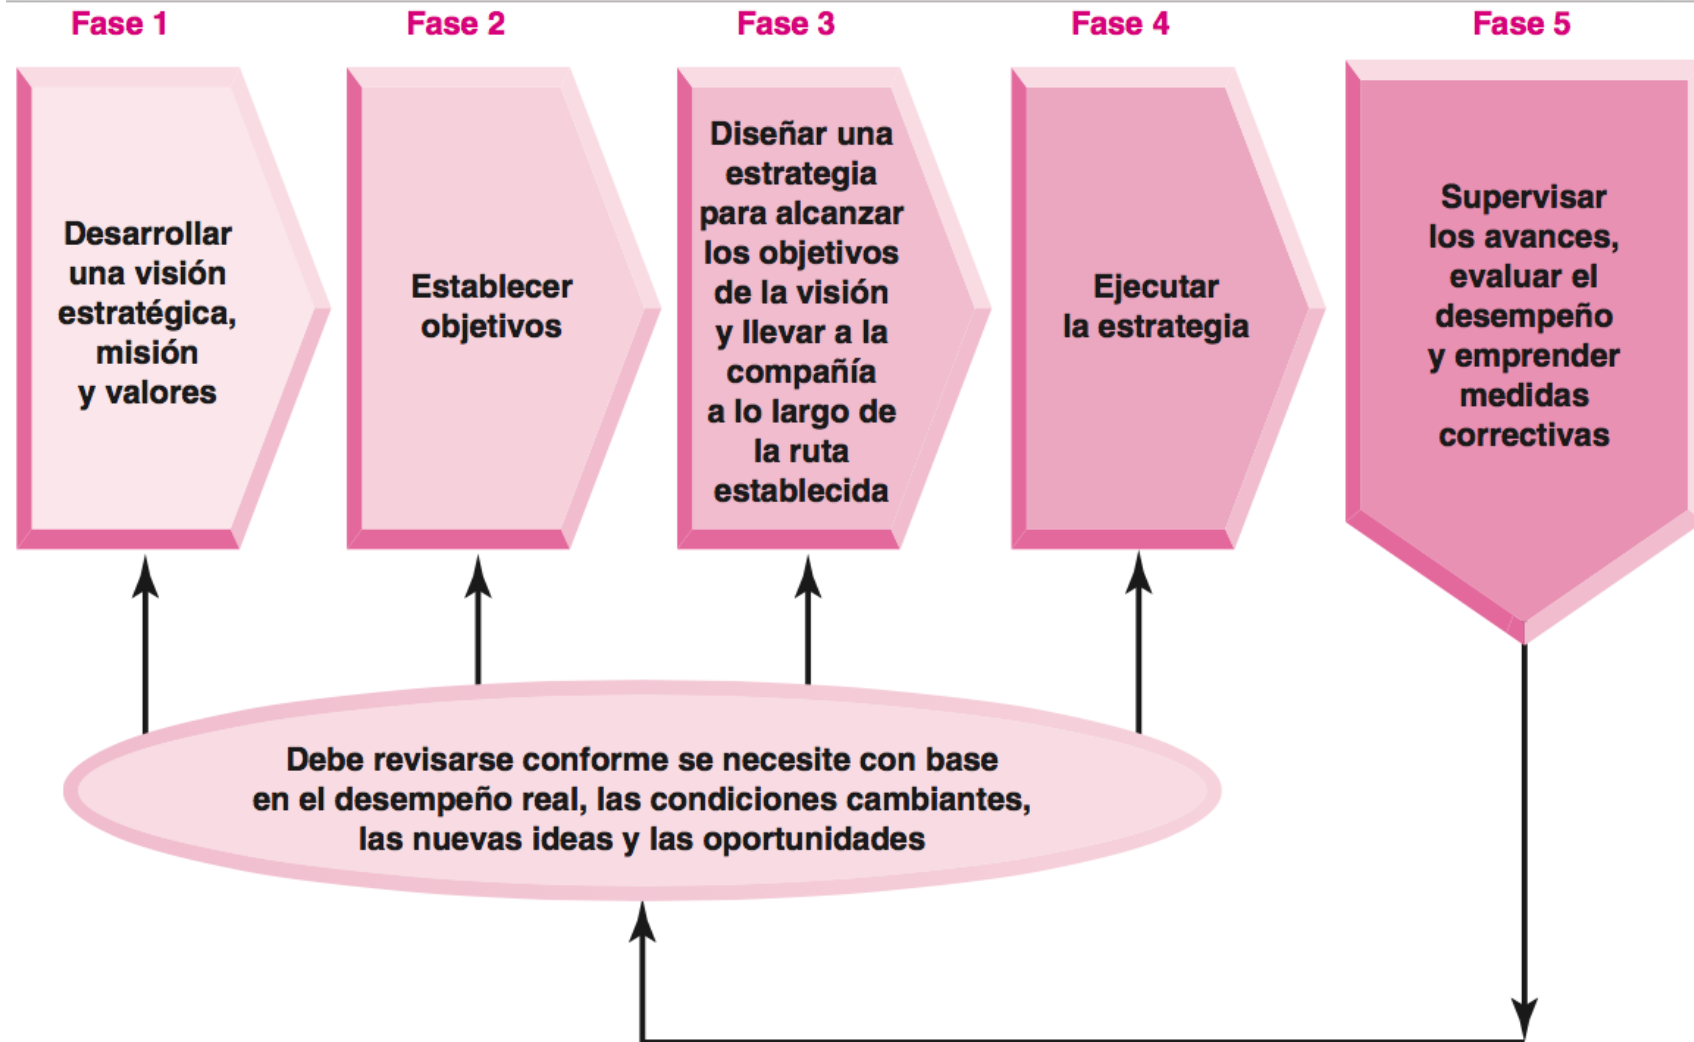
Fase 1

Desarrollar una visión estratégica, misión y valores

Fase 2

Establecer objetivos

Fase 3

Diseñar una estrategia para alcanzar los objetivos de la visión y llevar a la compañía a lo largo de la ruta establecida

Fase 4

Ejecutar la estrategia

Fase 5

Supervisar los avances, evaluar el desempeño y emprender medidas correctivas

Debe revisarse conforme se necesite con base en el desempeño real, las condiciones cambiantes, las nuevas ideas y las oportunidades